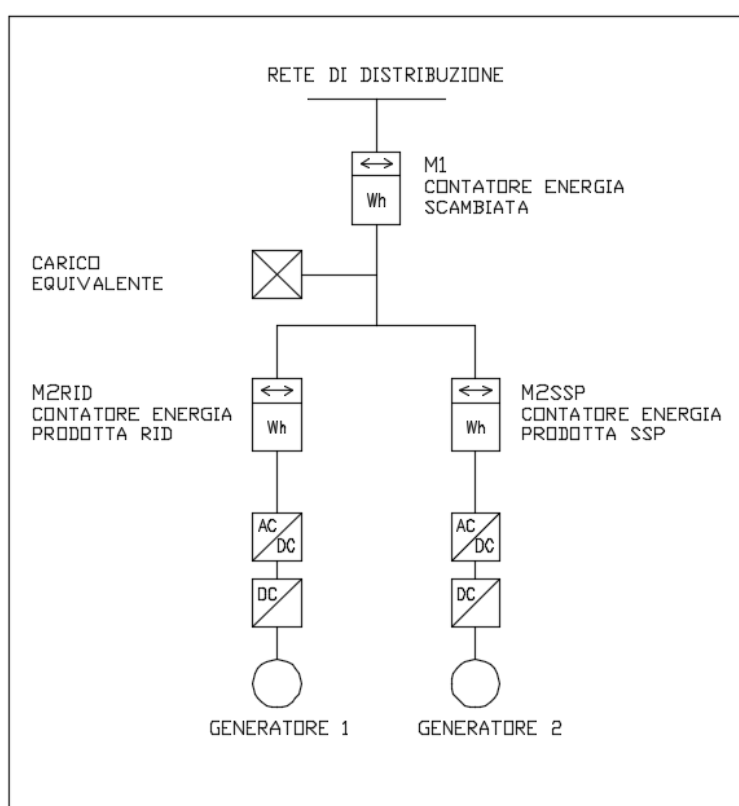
RETE DI DISTRIBUZIONE

M1
CONTATORE ENERGIA SCAMBIATA

Wh

CARICO EQUIVALENTE

M2RID
CONTATORE ENERGIA PRODOTTA RID

Wh

M2SSP
CONTATORE ENERGIA PRODOTTA SSP

Wh

AC
DC

AC
DC

DC

DC

GENERATORE 1

GENERATORE 2